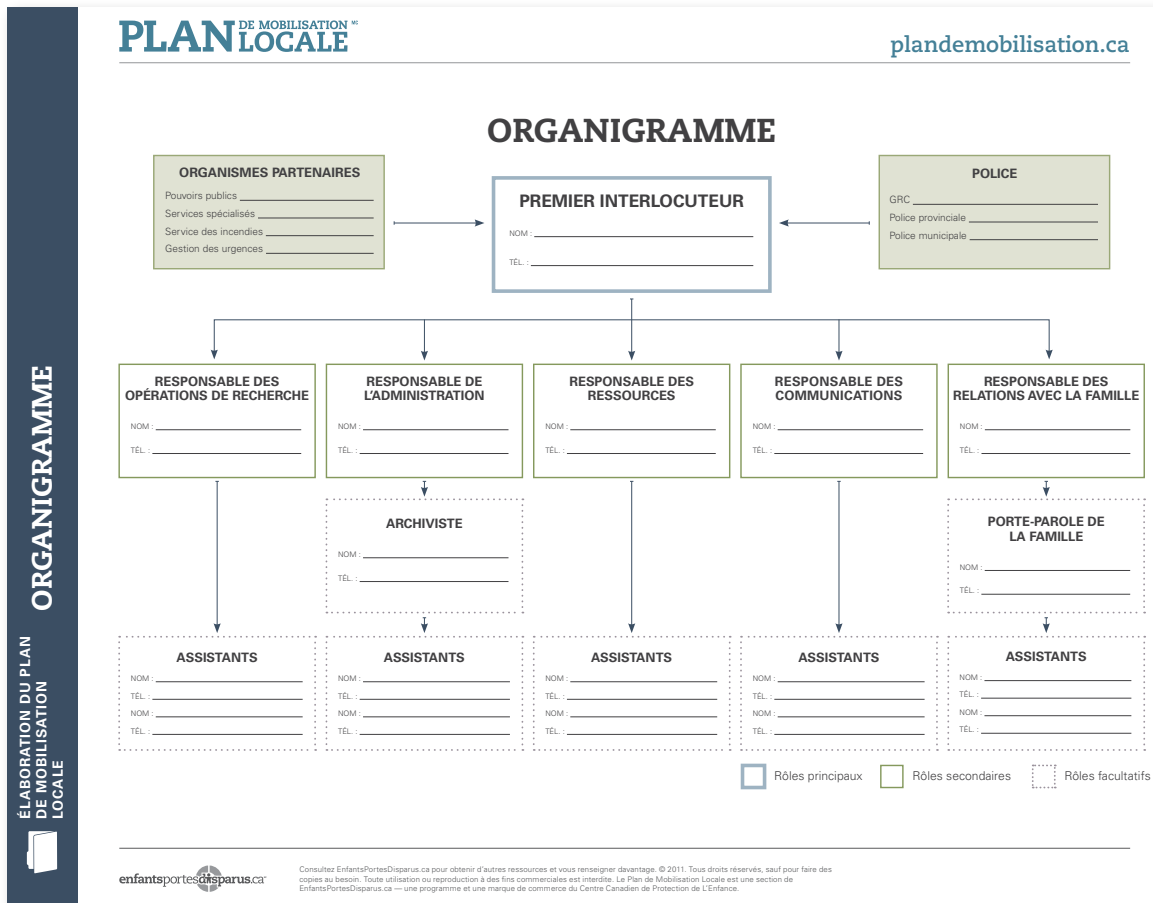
PLAN DE MOBILISATION LOCALE MC

plandemobilisation.ca

ORGANIGRAMME

ÉLABORATION DU PLAN DE MOBILISATION LOCALE

ORGANIGRAMME

ORGANISMES PARTENAIRES
Pouvoirs publics
Services spécialisés
Service des incendies
Gestion des urgences

PREMIER INTERLOCUTEUR
NOM :
TÉL. :

POLICE
GRC
Police provinciale
Police municipale

RESPONSABLE DES OPÉRATIONS DE RECHERCHE
NOM :
TÉL. :

RESPONSABLE DE L'ADMINISTRATION
NOM :
TÉL. :

RESPONSABLE DES RESSOURCES
NOM :
TÉL. :

RESPONSABLE DES COMMUNICATIONS
NOM :
TÉL. :

RESPONSABLE DES RELATIONS AVEC LA FAMILLE
NOM :
TÉL. :

ARCHIVISTE
NOM :
TÉL. :

PORTE-PAROLE DE LA FAMILLE
NOM :
TÉL. :

ASSISTANTS
NOM :
TÉL. :
NOM :
TÉL. :

ASSISTANTS
NOM :
TÉL. :
NOM :
TÉL. :

ASSISTANTS
NOM :
TÉL. :
NOM :
TÉL. :

ASSISTANTS
NOM :
TÉL. :
NOM :
TÉL. :

ASSISTANTS
NOM :
TÉL. :
NOM :
TÉL. :

Rôles principaux
Rôles secondaires
Rôles facultatifs

enfantsportesdisparus.ca

Consultez EnfantsPortesDisparus.ca pour obtenir d'autres ressources et vous renseigner davantage. © 2011. Tous droits réservés, sauf pour faire des copies au besoin. Toute utilisation ou reproduction à des fins commerciales est interdite. Le Plan de Mobilisation Locale est une section de EnfantsPortesDisparus.ca — une programme et une marque de commerce du Centre Canadien de Protection de L'Enfance.